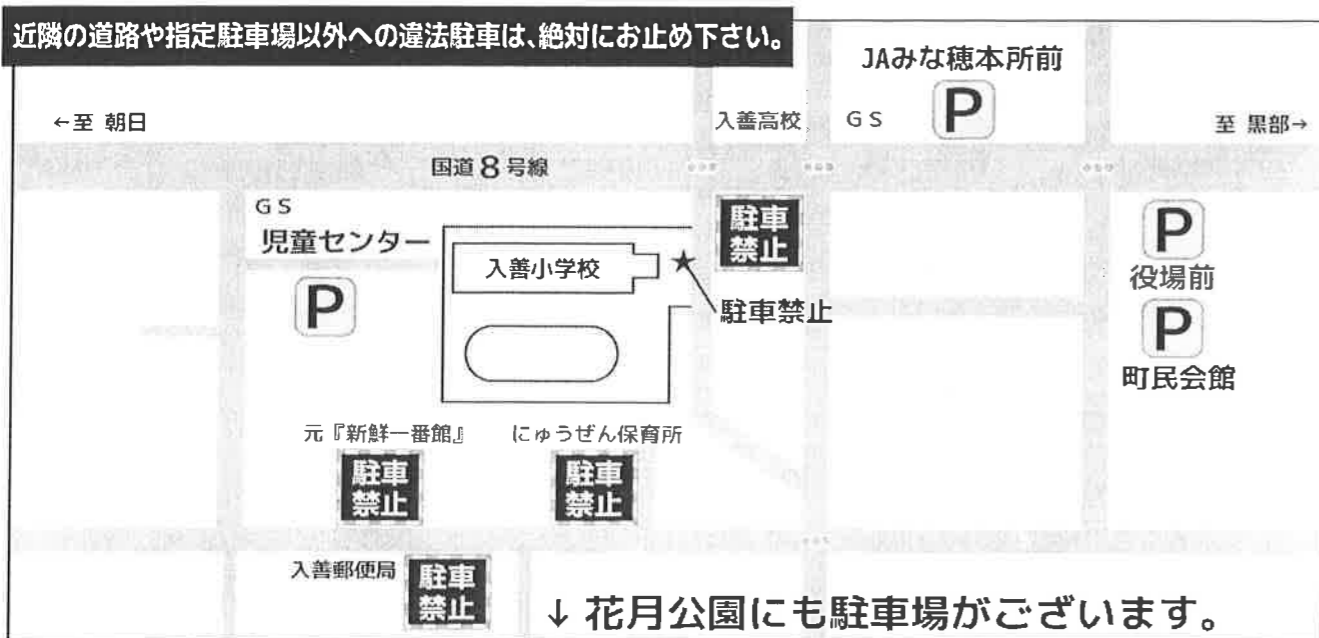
近隣の道路や指定駐車場以外への違法駐車は、絶対にお止め下さい。

JAみな穂本所前

P

←至 朝日

入善高校

G S

至 黒部→

国道8号線

G S

児童センター

駐車禁止

入善小学校

P

駐車禁止

P

役場前

P

町民会館

元『新鮮一番館』

にゅうぜん保育所

駐車禁止

駐車禁止

入善郵便局

駐車禁止

↓ 花月公園にも駐車場がございます。